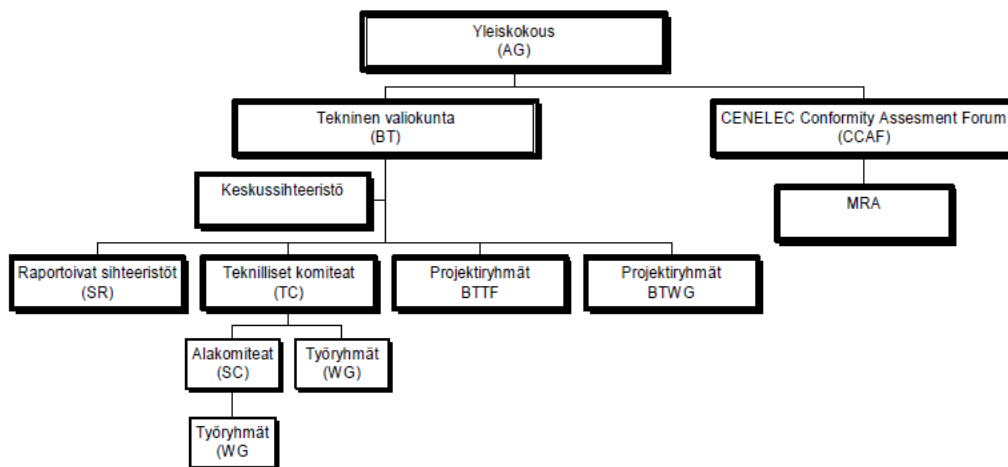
Yleiskokous
(AG)

Tekninen valiokunta
(BT)

CENELEC Conformity Assesment Forum
(CCAF)

Keskussihteeristö

MRA

Raportoivat sihteeristöt
(SR)

Teknilliset komiteat
(TC)

Projektiryhmät
BTTF

Projektiryhmät
BTWG

Alakomiteat
(SC)

Työryhmät
(WG)

Työryhmät
(WG